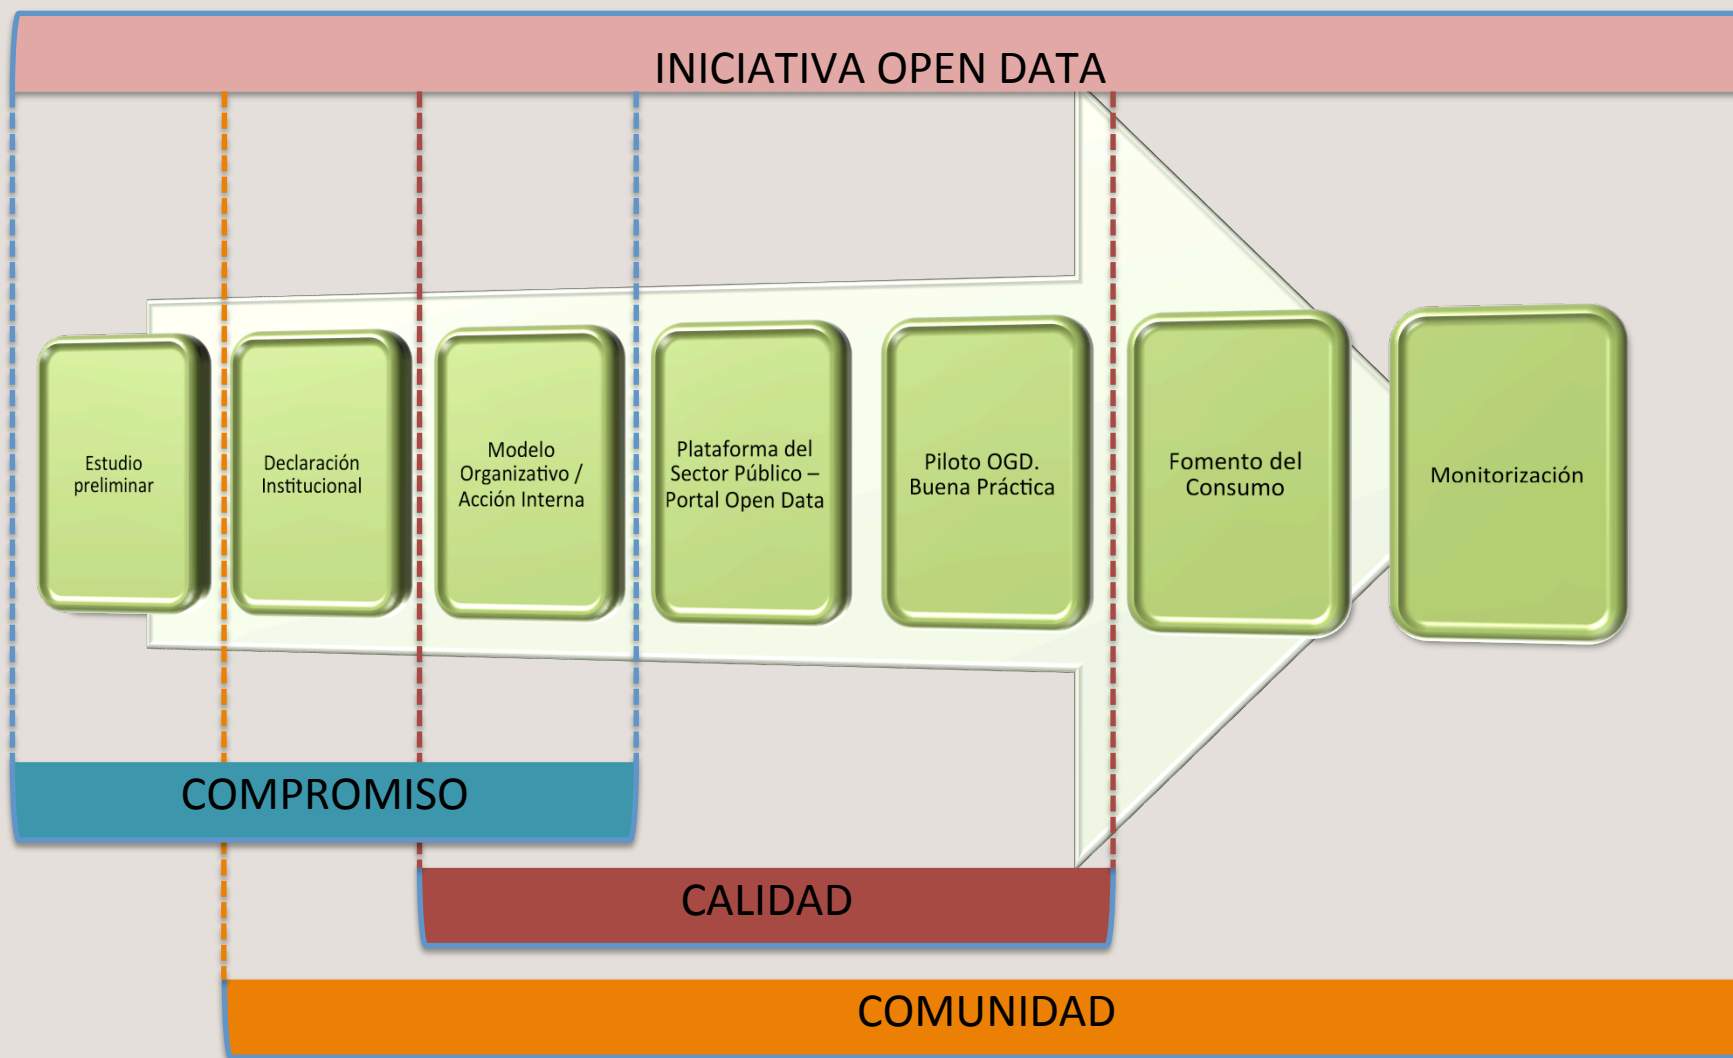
INICIATIVA OPEN DATA

Estudio preliminar

Declaración Institucional

Modelo Organizativo / Acción Interna

Plataforma del Sector Público – Portal Open Data

Piloto OGD. Buena Práctica

Fomento del Consumo

Monitorización

COMPROMISO

CALIDAD

COMUNIDAD